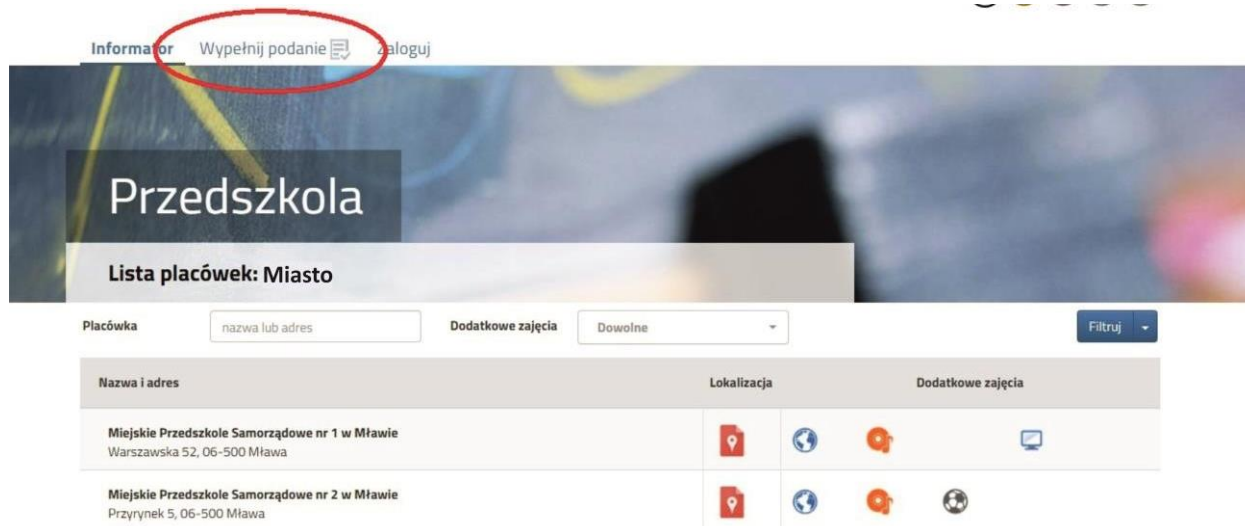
Informator Wypełnij podanie Zaloguj

Przedszkola

Lista placówek: Miasto

Placówka nazwa lub adres Dodatkowe zajęcia Dowolne Filtruj

| Nazwa i adres | Lokalizacja | Dodatkowe zajęcia |
|---|---|---|
| Miejskie Przedszkole Samorządowe nr 1 w Mławie Warszawska 52, 06-500 Mława | | |
| Miejskie Przedszkole Samorządowe nr 2 w Mławie Przyrynek 5, 06-500 Mława | | |